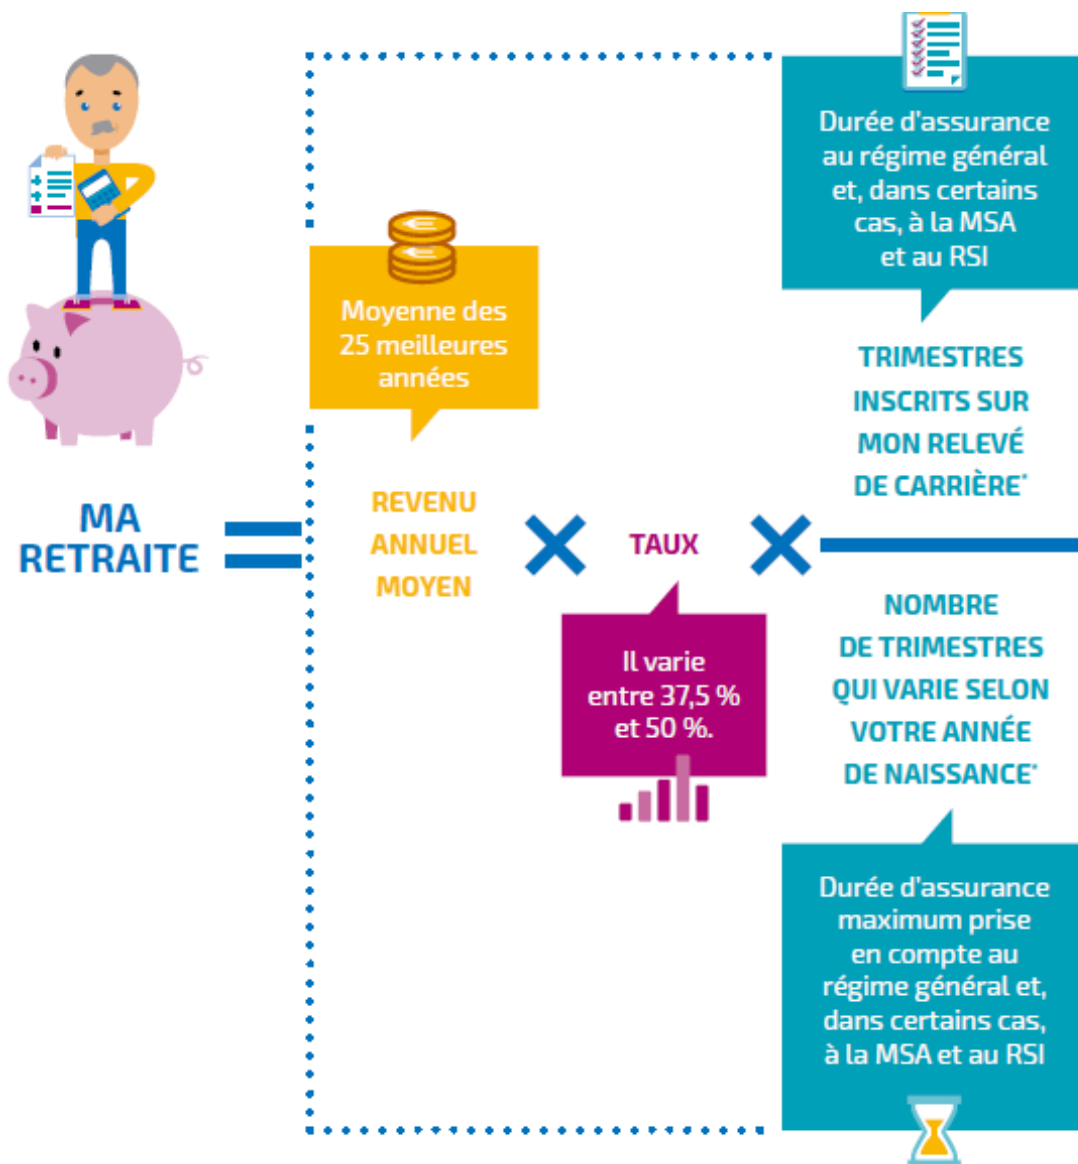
MA RETRAITE

Moyenne des 25 meilleures années

REVENU ANNUEL MOYEN

TAUX

Il varie entre 37,5 % et 50 %.

Durée d'assurance au régime général et, dans certains cas, à la MSA et au RSI

TRIMESTRES INSCRITS SUR MON RELEVÉ DE CARRIÈRE*

NOMBRE DE TRIMESTRES QUI VARIE SELON VOTRE ANNÉE DE NAISSANCE*

Durée d'assurance maximum prise en compte au régime général et, dans certains cas, à la MSA et au RSI